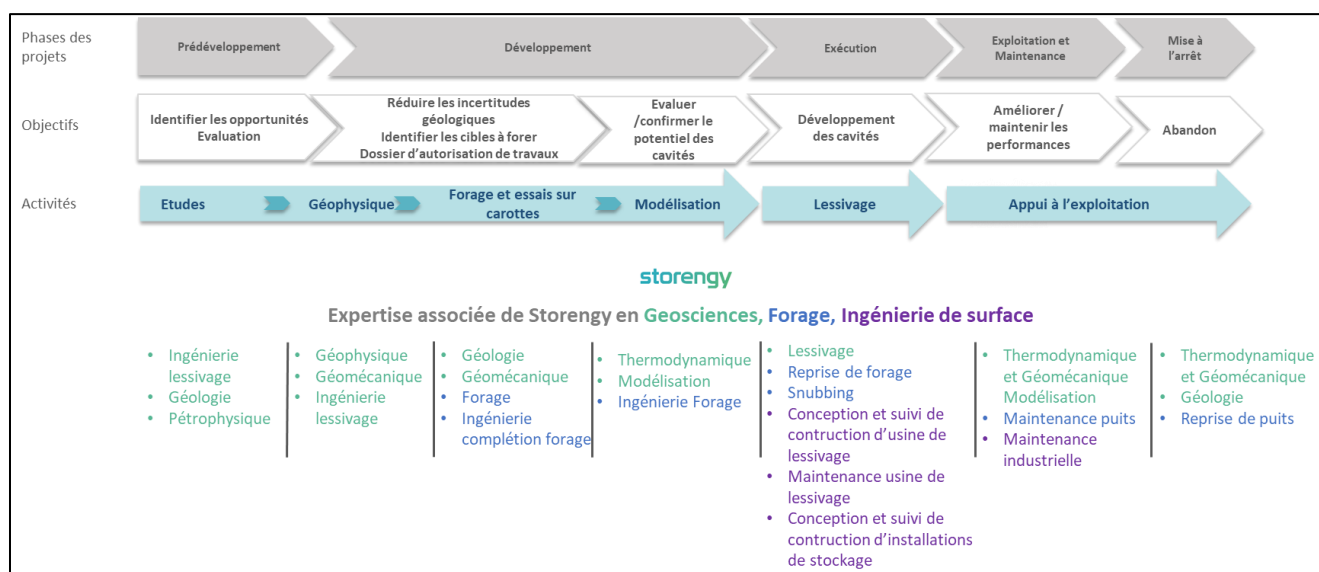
Phases des projets

Prédéveloppement

Développement

Exécution

Exploitation et Maintenance

Mise à l'arrêt

Objectifs

Identifier les opportunités Evaluation

Réduire les incertitudes géologiques
Identifier les cibles à forer
Dossier d'autorisation de travaux

Evaluer /confirmer le potentiel des cavités

Développement des cavités

Améliorer / maintenir les performances

Abandon

Activités

Etudes

Géophysique

Forage et essais sur carottes

Modélisation

Lessivage

Appui à l'exploitation

storengy

Expertise associée de Storengy en Geosciences, Forage, Ingénierie de surface

- Ingénierie lessivage
- Géologie
- Pétrophysique

- Géophysique
- Géomécanique
- Ingénierie lessivage

- Géologie
- Géomécanique
- Forage
- Ingénierie complétion forage

- Thermodynamique
- Modélisation
- Ingénierie Forage

- Lessivage
- Reprise de forage
- Snubbing
- Conception et suivi de contruction d'usine de lessivage
- Maintenance usine de lessivage
- Conception et suivi de contruction d'installations de stockage

- Thermodynamique et Géomécanique Modélisation
- Maintenance puits
- Maintenance industrielle

- Thermodynamique et Géomécanique
- Géologie
- Reprise de puits